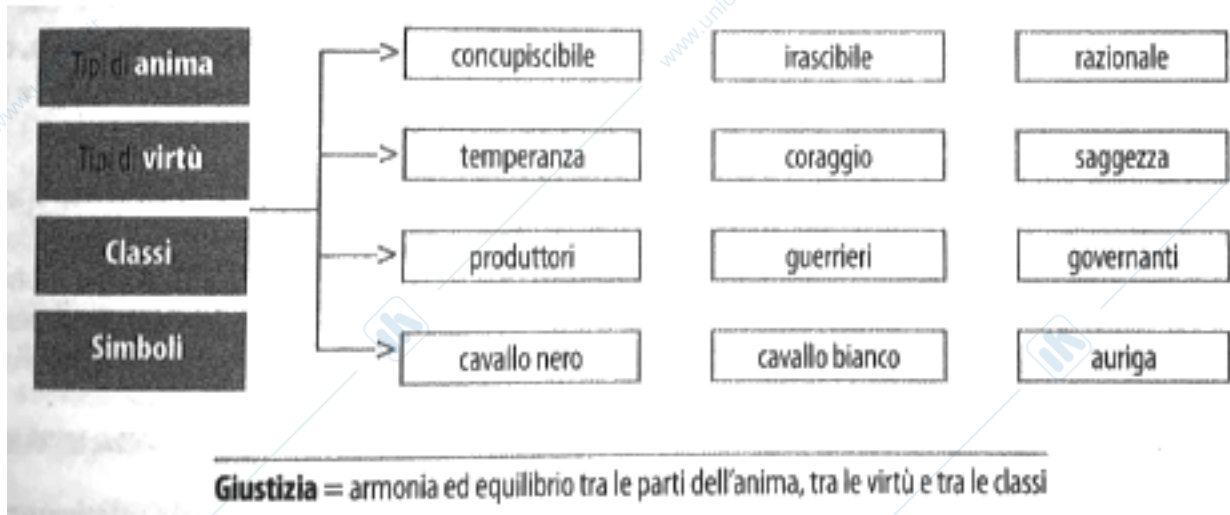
Tipi di **anima**

Tipi di **virtù**

Classi

Simboli

| | | |
|---|---|---|
| concupiscibile | irascibile | razionale |
| temperanza | coraggio | saggezza |
| produttori | guerrieri | governanti |
| cavallo nero | cavallo bianco | auriga |

**Giustizia** = armonia ed equilibrio tra le parti dell'anima, tra le virtù e tra le classi